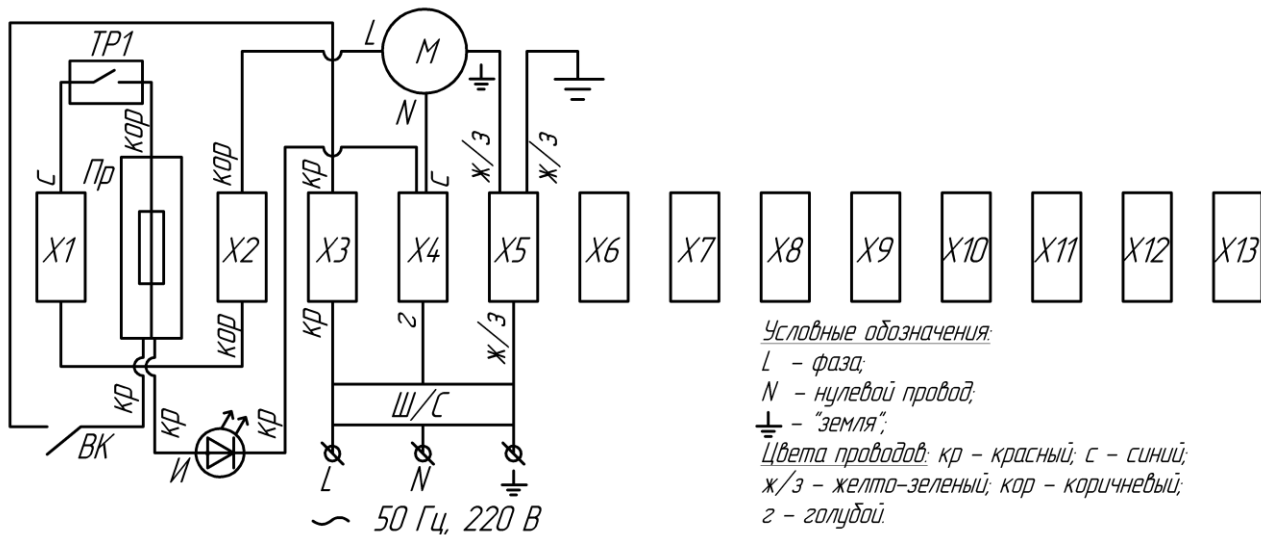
ТР1
L
M
N
с
Пр
кор
кор
кр
с
ж/з
ж/з
X1
X2
X3
X4
X5
X6
X7
X8
X9
X10
X11
X12
X13
кор
кр
г
ж/з
кр
кр
кр
Ш/С
ВК
И
L
N
~ 50 Гц, 220 В

Условные обозначения:
L – фаза;
N – нулевой провод;
⏚ – "земля";
Цвета проводов: кр – красный; с – синий; ж/з – желто-зеленый; кор – коричневый; г – голубой.